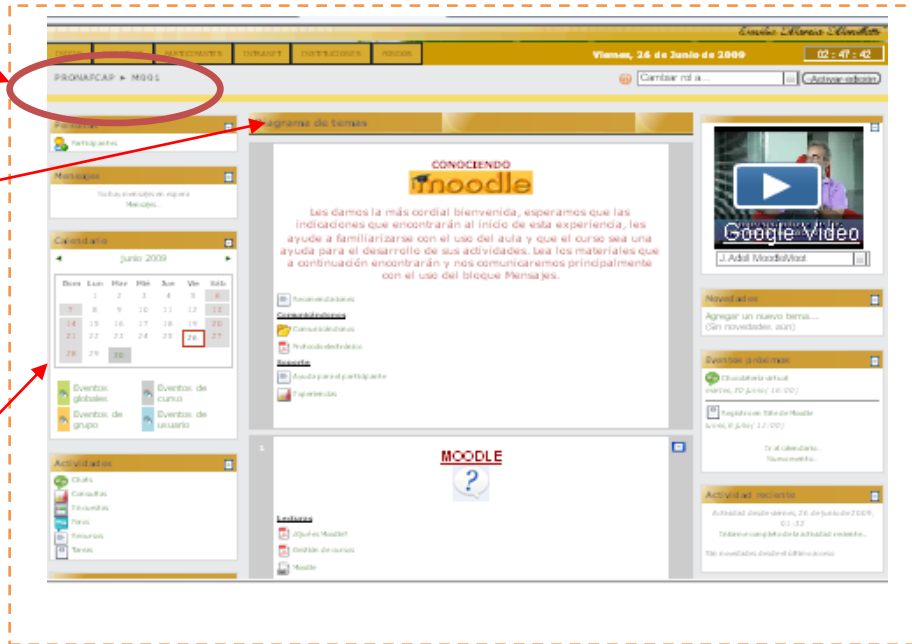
Emilio Marcos Sánchez

INICIO | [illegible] | NACIONALES | INTRANET | INSTITUCIONES | FOROS

Viernes, 26 de Junio de 2009

02 : 47 : 42

PRONAFCAP ► M001

Cambiar rol a...

Activar edición

Personas

Participantes

Mensajes

No hay mensajes en espera

Mensajes...

Calendario

◄ junio 2009 ►

| Dom | Lun | Mar | Mié | Jue | Vie | Sáb |
|---|---|---|---|---|---|---|
| | 1 | 2 | 3 | 4 | 5 | 6 |
| 7 | 8 | 9 | 10 | 11 | 12 | 13 |
| 14 | 15 | 16 | 17 | 18 | 19 | 20 |
| 21 | 22 | 23 | 24 | 25 | 26 | 27 |
| 28 | 29 | 30 | | | | |

Eventos globales

Eventos de curso

Eventos de grupo

Eventos de usuario

Actividades

Chats

Consultas

Encuestas

Foros

Recursos

Tareas

Diagrama de temas

CONOCIENDO

moodle

Les damos la más cordial bienvenida, esperamos que las indicaciones que encontrarán al inicio de esta experiencia, les ayude a familiarizarse con el uso del aula y que el curso sea una ayuda para el desarrollo de sus actividades. Lea los materiales que a continuación encontrarán y nos comunicaremos principalmente con el uso del bloque Mensajes.

Recomendaciones

Comunicaciones

Comunidad virtual

Protocolo electrónico

Reporte

Ayuda para el participante

Experiencias

1

MOODLE

Lecturas

¿Qué es Moodle?

Gestión de cursos

Moodle

Google Video

J. Adell MoodleMoot

Novedades

Agregar un nuevo tema...

(Sin novedades aún)

Eventos próximos

Chat tutoría virtual

martes, 30 junio, 16:00

Registro en Taller de Moodle

lunes, 6 julio, 12:00

Ir al calendario...

Nuevo evento...

Actividad reciente

Actividad desde viernes, 26 de junio de 2009, 01:32

Informe completo de la actividad reciente...

Sin novedades desde el último acceso